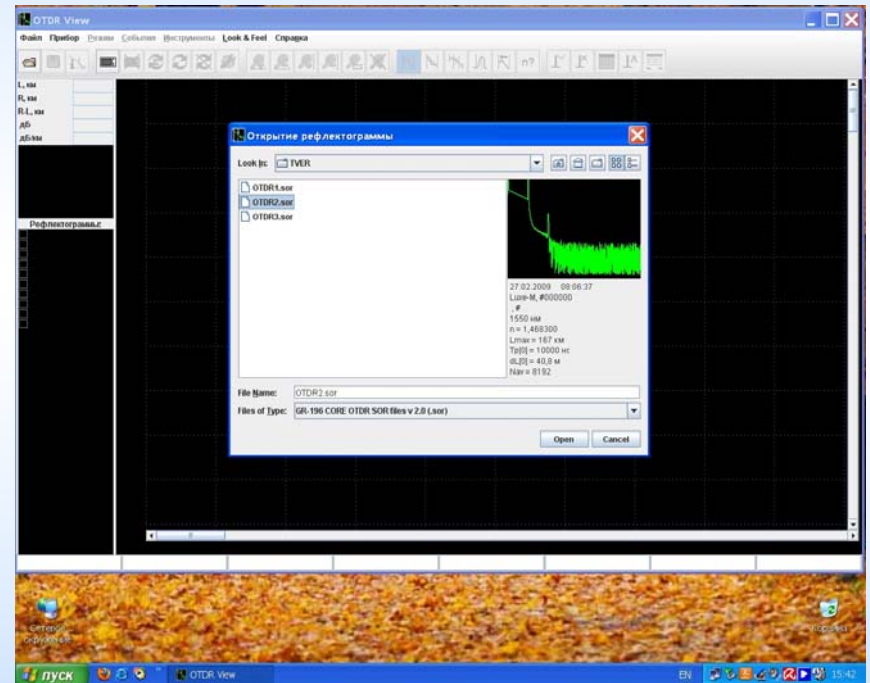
OTDR View

Файл Прибор Режим События Инструменты Look & Feel Справка

L, км
R, км
R-L, км
дБ
дБ/км

Рефлектограммы

Открытие рефлектограммы

Look In: TVER

OTDR1.sor
OTDR2.sor
OTDR3.sor

27.02.2009 08:06:37
Luxe-M, #000000
, #
1550 нм
n = 1,468300
Lmax = 167 км
Tp[0] = 10000 нс
dL[0] = 40,8 м
Nav = 8192

File Name: OTDR2.sor
Files of Type: GR-196 CORE OTDR SOR files v 2.0 (.sor)

Open Cancel

Сетевое окружение

Корзина

пуск OTDR View EN 15:42